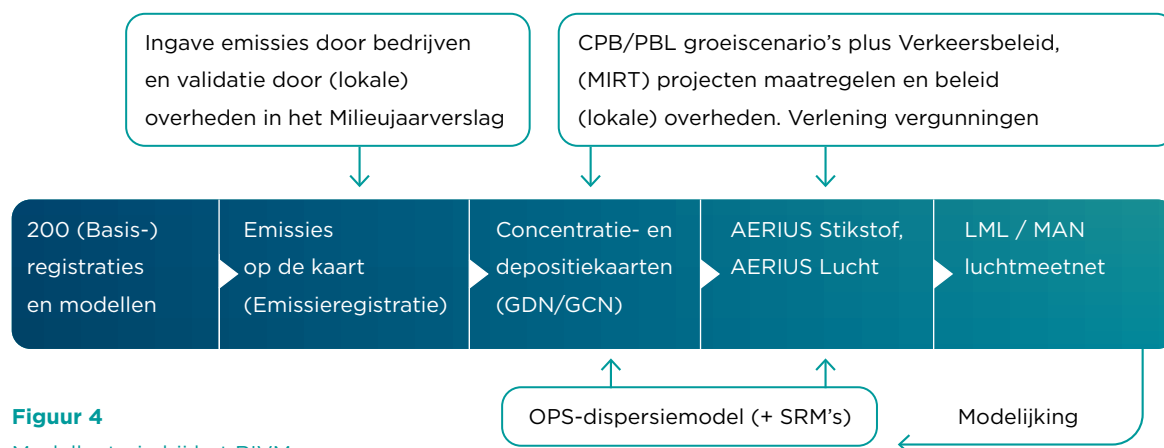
Ingave emissies door bedrijven en validatie door (lokale) overheden in het Milieujaarverslag

CPB/PBL groeiscenario's plus Verkeersbeleid, (MIRT) projecten maatregelen en beleid (lokale) overheden. Verlening vergunningen

200 (Basis-) registraties en modellen

Emissies op de kaart (Emissieregistratie)

Concentratie- en depositiekaarten (GDN/GCN)

AERIUS Stikstof, AERIUS Lucht

LML / MAN luchtmeetnet

OPS-dispersiemodel (+ SRM's)

Modelijking

Figuur 4

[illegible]